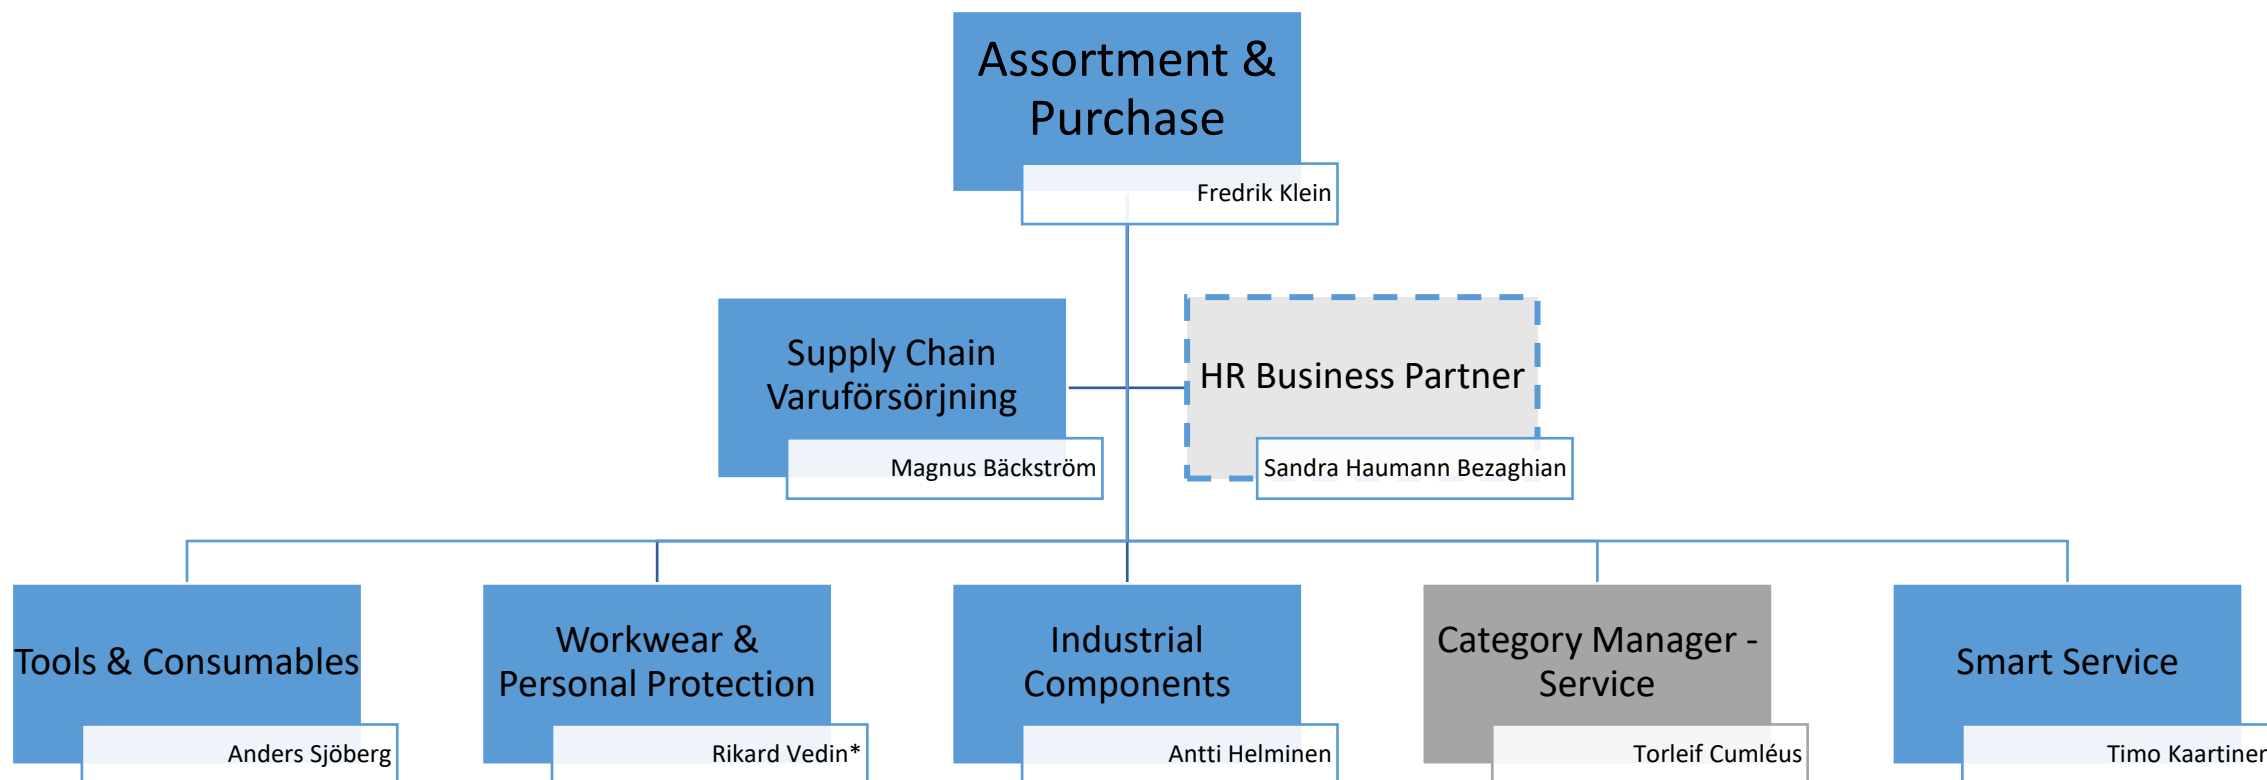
Assortment & Purchase

Fredrik Klein

Supply Chain Varuförsörjning

Magnus Bäckström

HR Business Partner

Sandra Haumann Bezaghian

Tools & Consumables

Anders Sjöberg

Workwear & Personal Protection

Rikard Vedin*

Industrial Components

Antti Helminen

Category Manager - Service

Torleif Cumléus

Smart Service

Timo Kaartinen